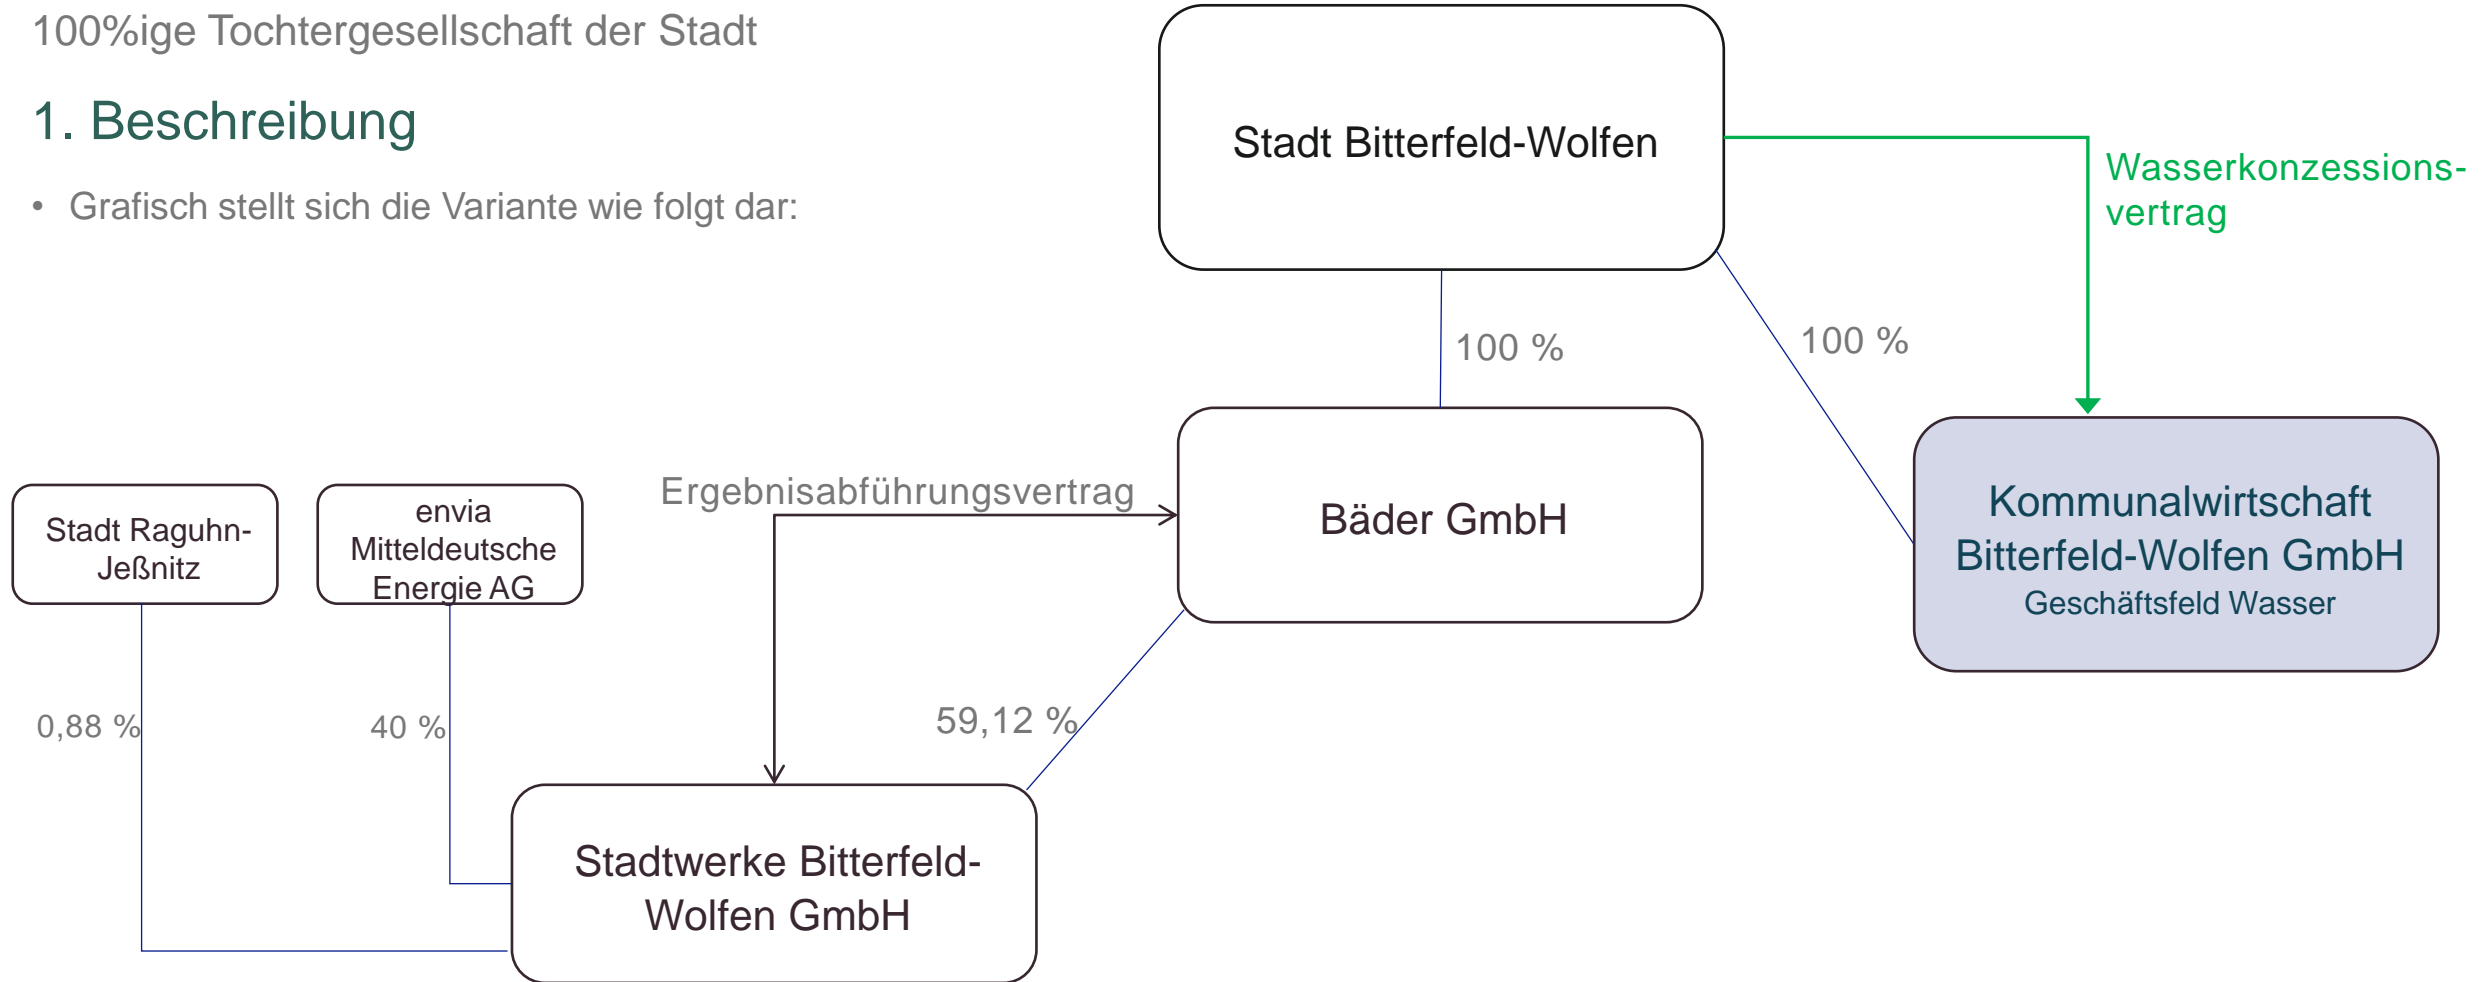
100%ige Tochtergesellschaft der Stadt

1. Beschreibung

• Grafisch stellt sich die Variante wie folgt dar:

Stadt Bitterfeld-Wolfen

Wasserkonzessionsvertrag

100 %

100 %

Bäder GmbH

Ergebnisabführungsvertrag

Kommunalwirtschaft Bitterfeld-Wolfen GmbH
Geschäftsfeld Wasser

Stadt Raguhn-Jeßnitz

envia Mitteldeutsche Energie AG

0,88 %

40 %

59,12 %

Stadtwerke Bitterfeld-Wolfen GmbH